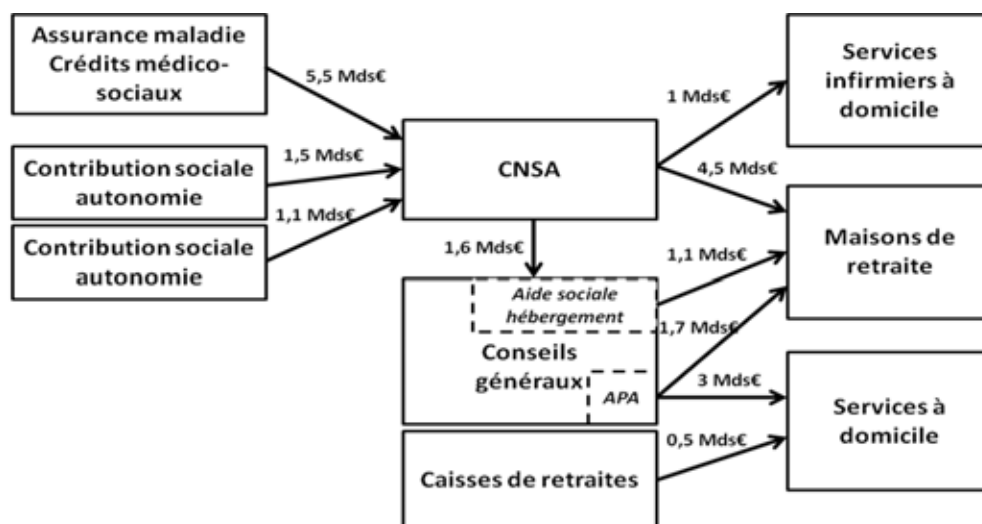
Assurance maladie Crédits médico-sociaux

5,5 Mds€

Contribution sociale autonomie

1,5 Mds€

Contribution sociale autonomie

1,1 Mds€

CNSA

1 Mds€

4,5 Mds€

Services infirmiers à domicile

Maisons de retraite

1,6 Mds€

Aide sociale hébergement

1,1 Mds€

Conseils généraux

APA

1,7 Mds€

3 Mds€

Services à domicile

Caisses de retraites

0,5 Mds€